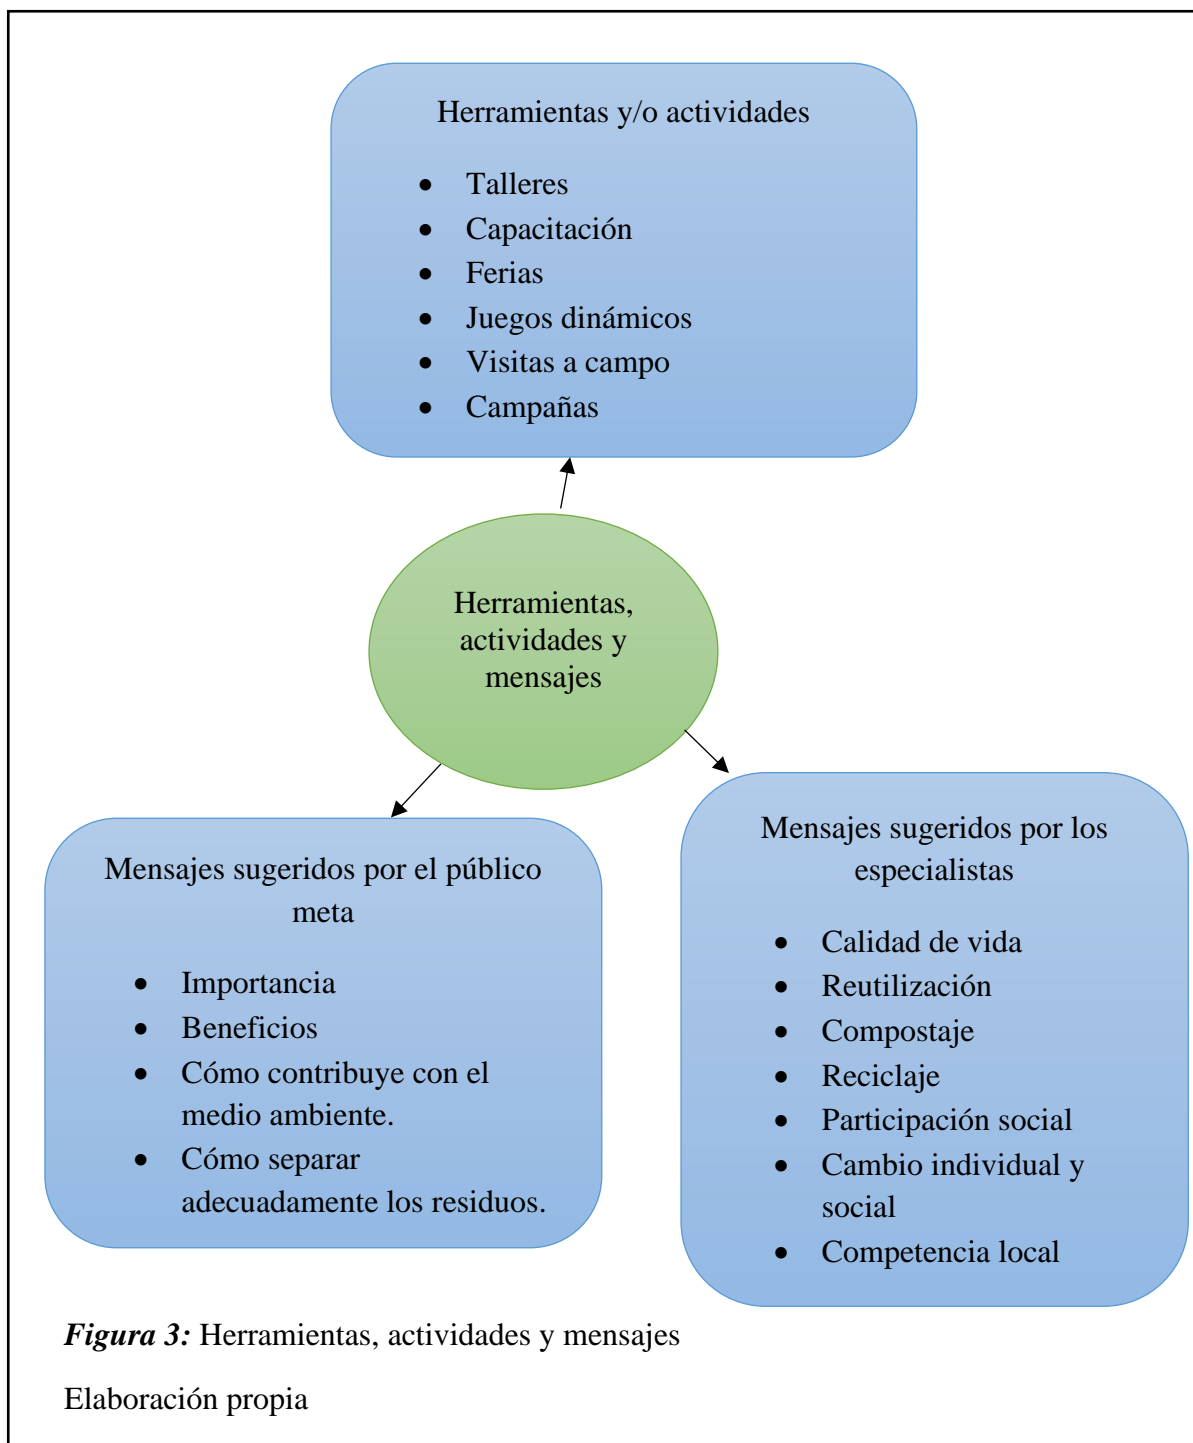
Herramientas y/o actividades

- Talleres
- Capacitación
- Ferias
- Juegos dinámicos
- Visitas a campo
- Campañas

Herramientas, actividades y mensajes

Mensajes sugeridos por el público meta

- Importancia
- Beneficios
- Cómo contribuye con el medio ambiente.
- Cómo separar adecuadamente los residuos.

Mensajes sugeridos por los especialistas

- Calidad de vida
- Reutilización
- Compostaje
- Reciclaje
- Participación social
- Cambio individual y social
- Competencia local

*Figura 3:* Herramientas, actividades y mensajes

Elaboración propia